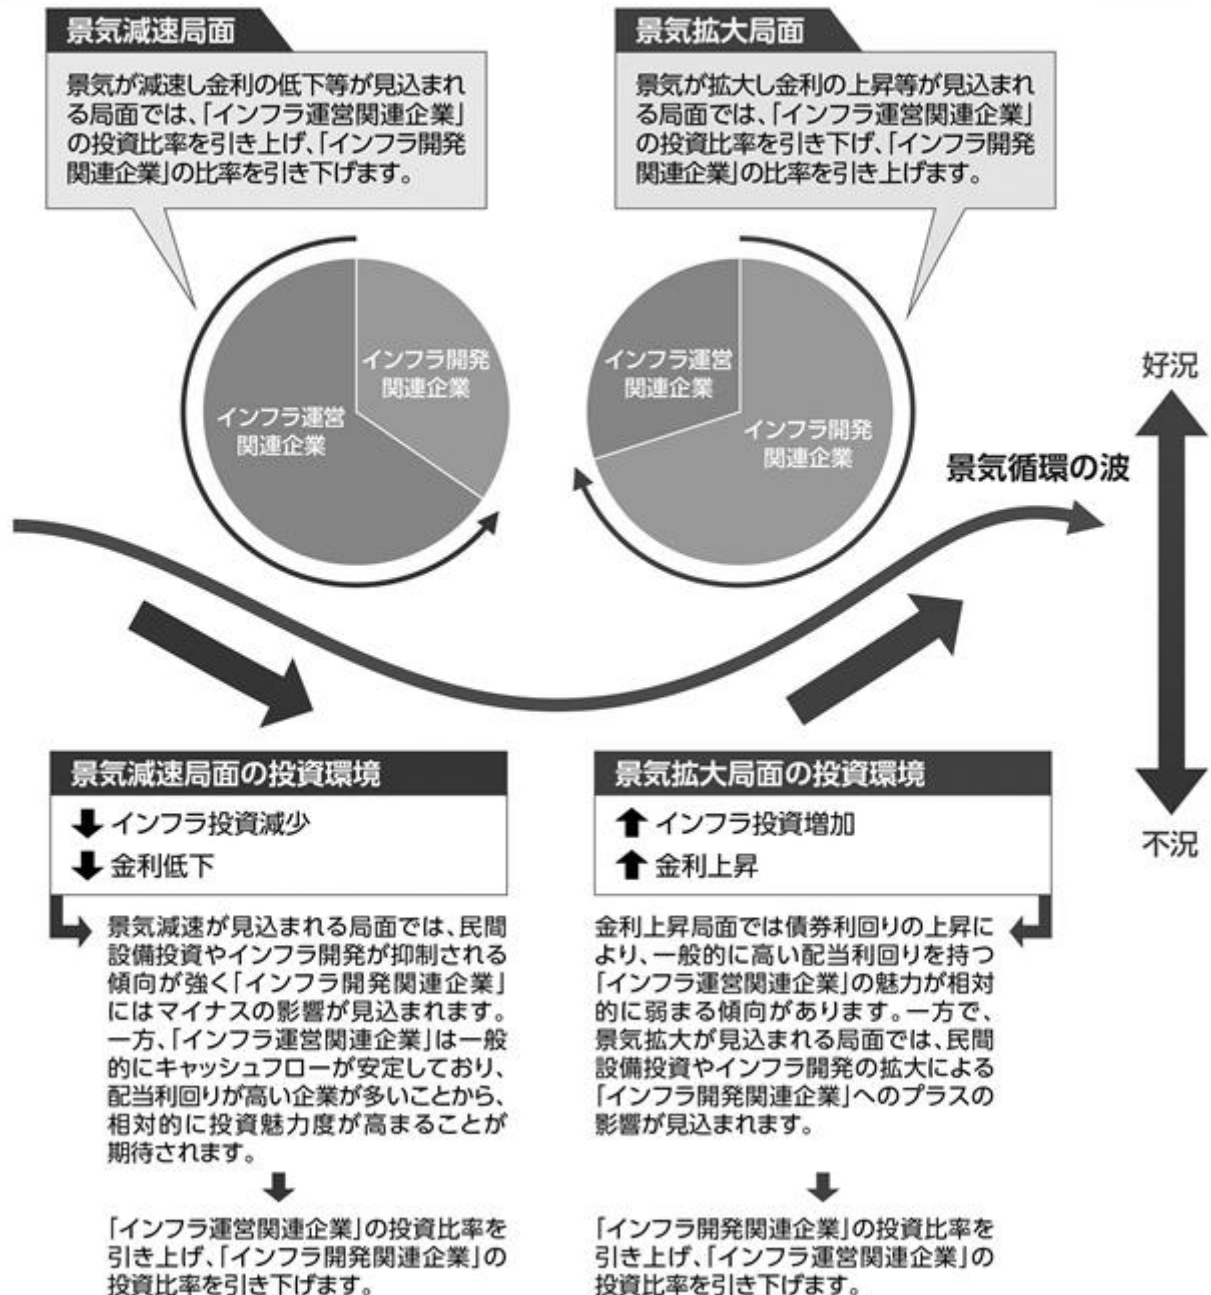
景気減速局面

景気が減速し金利の低下等が見込まれる局面では、「インフラ運営関連企業」の投資比率を引き上げ、「インフラ開発関連企業」の比率を引き下げます。

景気拡大局面

景気が拡大し金利の上昇等が見込まれる局面では、「インフラ運営関連企業」の投資比率を引き下げ、「インフラ開発関連企業」の比率を引き上げます。

インフラ開発関連企業

インフラ運営関連企業

インフラ運営関連企業

インフラ開発関連企業

好況

景気循環の波

不況

景気減速局面の投資環境

⬇ インフラ投資減少
⬇ 金利低下

景気減速が見込まれる局面では、民間設備投資やインフラ開発が抑制される傾向が強く「インフラ開発関連企業」にはマイナスの影響が見込まれます。一方、「インフラ運営関連企業」は一般的にキャッシュフローが安定しており、配当利回りが高い企業が多いことから、相対的に投資魅力度が高まることが期待されます。

⬇

「インフラ運営関連企業」の投資比率を引き上げ、「インフラ開発関連企業」の投資比率を引き下げます。

景気拡大局面の投資環境

⬆ インフラ投資増加
⬆ 金利上昇

金利上昇局面では債券利回りの上昇により、一般的に高い配当利回りを持つ「インフラ運営関連企業」の魅力が相対的に弱まる傾向があります。一方で、景気拡大が見込まれる局面では、民間設備投資やインフラ開発の拡大による「インフラ開発関連企業」へのプラスの影響が見込まれます。

⬇

「インフラ開発関連企業」の投資比率を引き上げ、「インフラ運営関連企業」の投資比率を引き下げます。